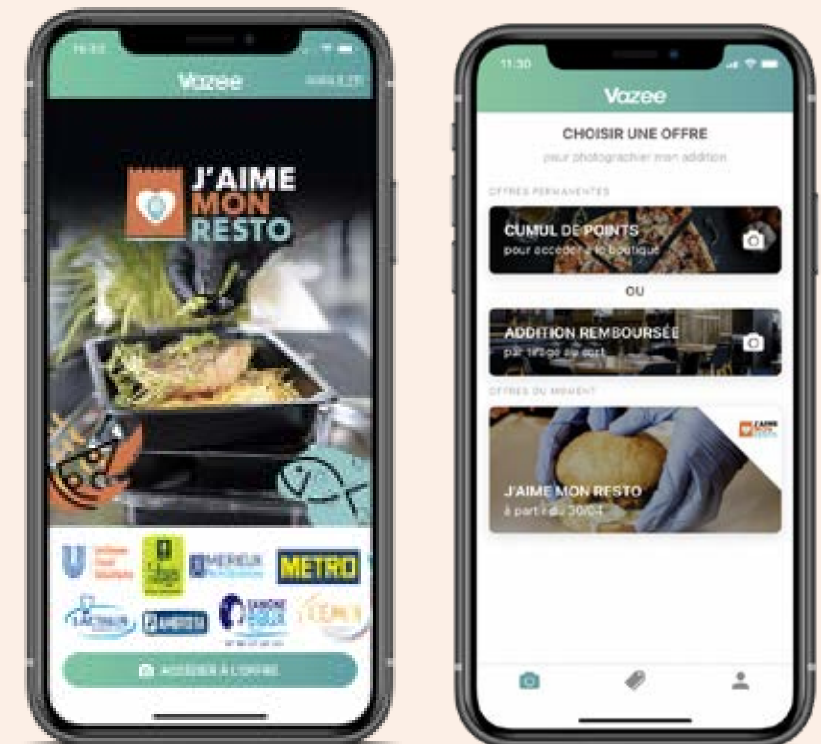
Vazee

J'AIME MON RESTO

METRO

ACCÉDER À L'OFFRE

11:30

Vazee

CHOISIR UNE OFFRE

pour photographier mon addition

OFFRES PERMANENTES

CUMUL DE POINTS
pour accéder à la boutique

OU

ADDITION REMBOURSÉE
par tirage au sort

OFFRES DU MOMENT

J'AIME MON RESTO
à partir du 30/04